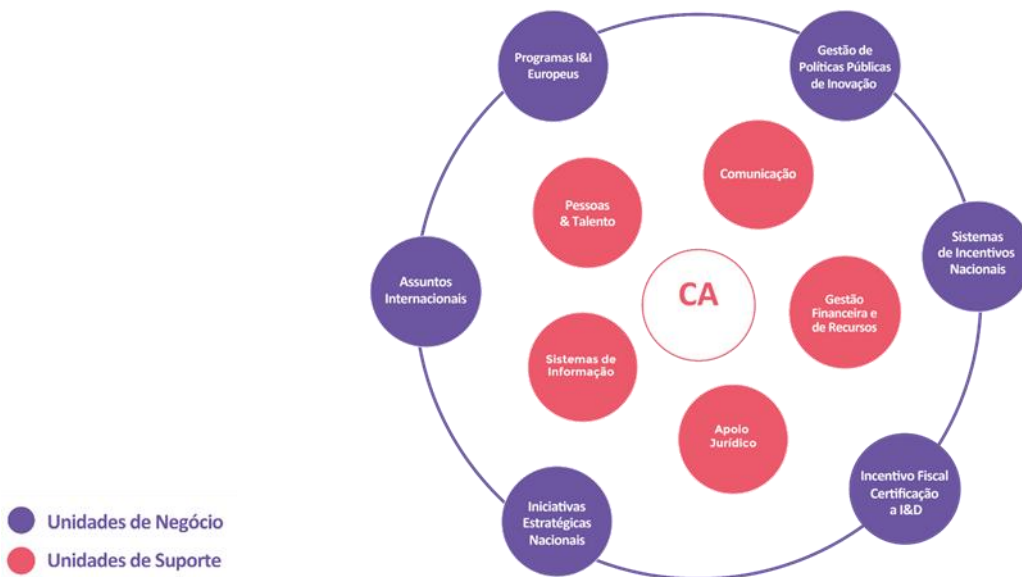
Programas I&I Europeus

Gestão de Políticas Públicas de Inovação

Comunicação

Pessoas & Talento

Sistemas de Incentivos Nacionais

Assuntos Internacionais

CA

Gestão Financeira e de Recursos

Sistemas de Informação

Apoio Jurídico

Incentivo Fiscal Certificação a I&D

Iniciativas Estratégicas Nacionais

Unidades de Negócio

Unidades de Suporte